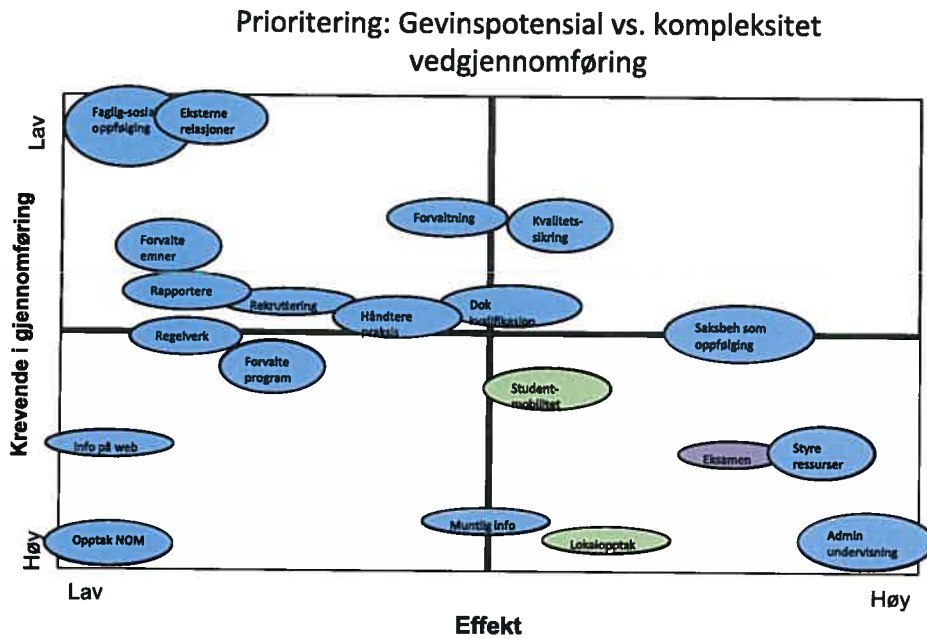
Prioritering: Gevinspotensial vs. kompleksitet vedgjennomføring

Lav

Krevende i gjennomføring

Høy

Faglig-sosial oppfølging

Eksterne relasjoner

Forvaltning

Kvalitets-sikring

Forvalte emner

Rapportere

Rekruttering

Håndtere praksis

Dok kvalifikasjon

Saksbeh som oppfølging

Regelverk

Forvalte program

Student-mobilitet

Info på web

Eksamen

Styre ressurser

Muntlig info

Lokalopptak

Opptak NOM

Admin undervisning

Lav

Effekt

Høy